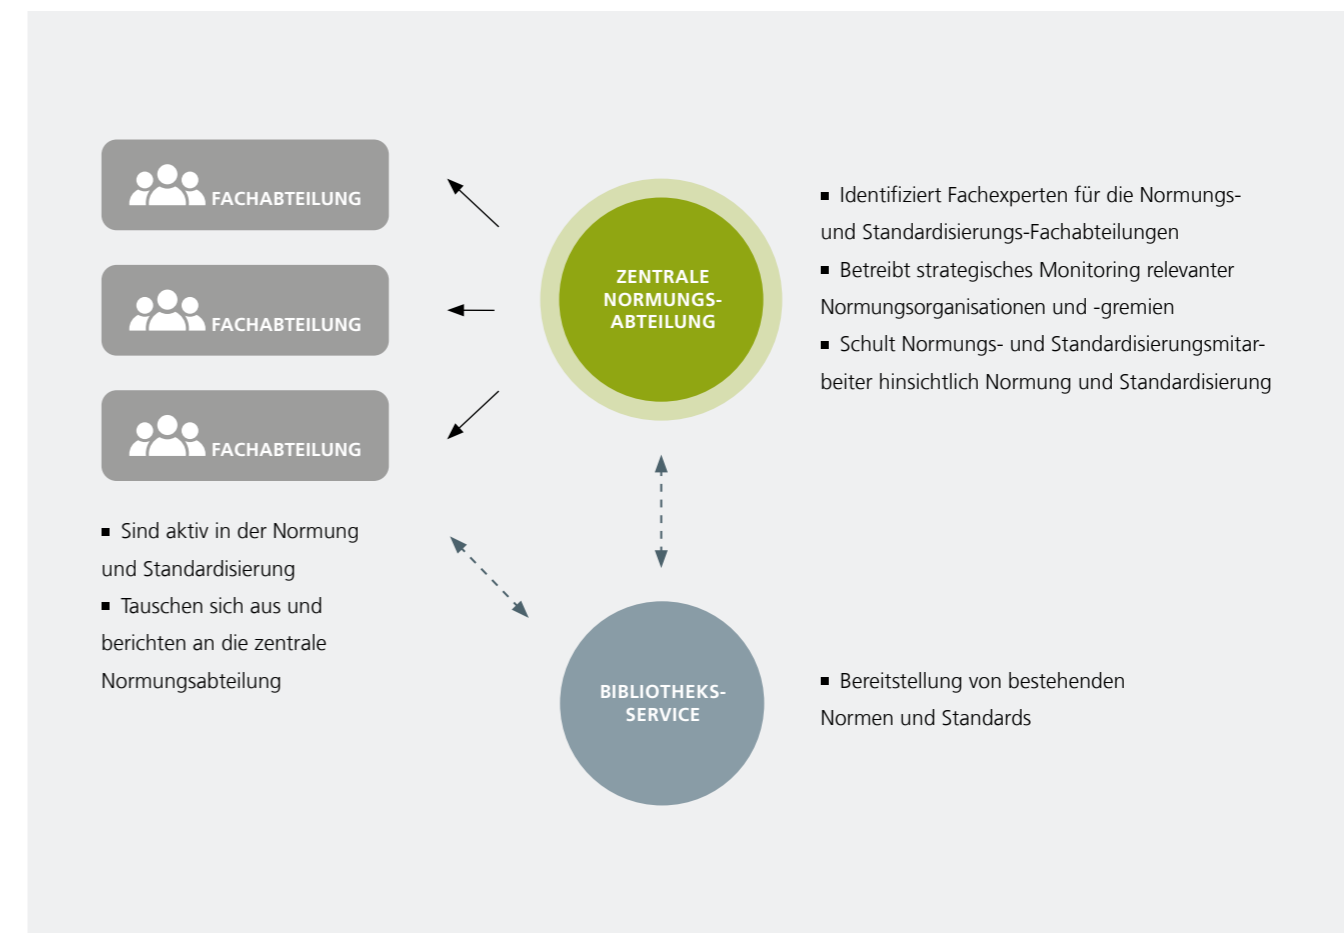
FACHABTEILUNG

FACHABTEILUNG

FACHABTEILUNG

■ Sind aktiv in der Normung und Standardisierung
■ Tauschen sich aus und berichten an die zentrale Normungsabteilung

ZENTRALE NORMUNGS-ABTEILUNG

■ Identifiziert Fachexperten für die Normungs- und Standardisierungs-Fachabteilungen
■ Betreibt strategisches Monitoring relevanter Normungsorganisationen und -gremien
■ Schult Normungs- und Standardisierungsmitarbeiter hinsichtlich Normung und Standardisierung

BIBLIOTHEKS-SERVICE

■ Bereitstellung von bestehenden Normen und Standards